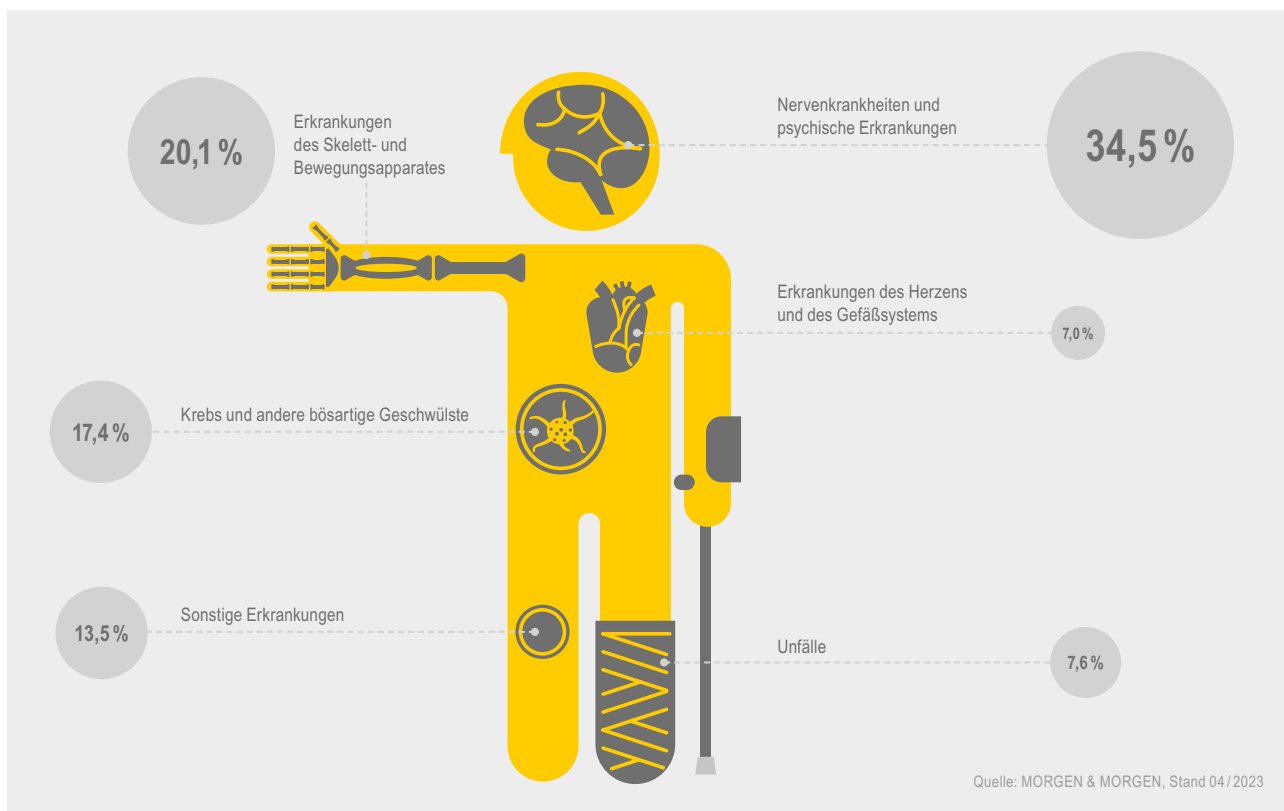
20,1 %

Erkrankungen des Skelett- und Bewegungsapparates

Nervenkrankheiten und psychische Erkrankungen

34,5 %

Erkrankungen des Herzens und des Gefäßsystems

7,0 %

17,4 %

Krebs und andere bösartige Geschwülste

13,5 %

Sonstige Erkrankungen

Unfälle

7,6 %

Quelle: MORGEN & MORGEN, Stand 04/2023